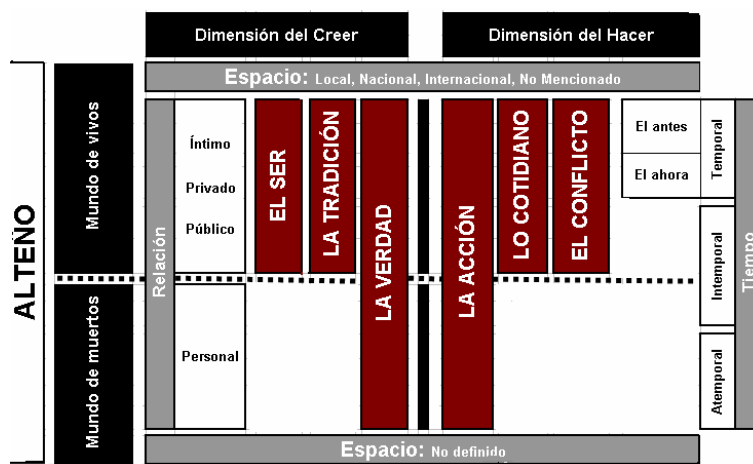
Dimensión del Creer

Dimensión del Hacer

Espacio: Local, Nacional, Internacional, No Mencionado

ALTEÑO

Mundo de vivos

Mundo de muertos

Relación

Íntimo

Privado

Público

Personal

EL SER

LA TRADICIÓN

LA VERDAD

LA ACCIÓN

LO COTIDIANO

EL CONFLICTO

El antes

El ahora

Temporal

Intemporal

Atemporal

Tiempo

Espacio: No definido